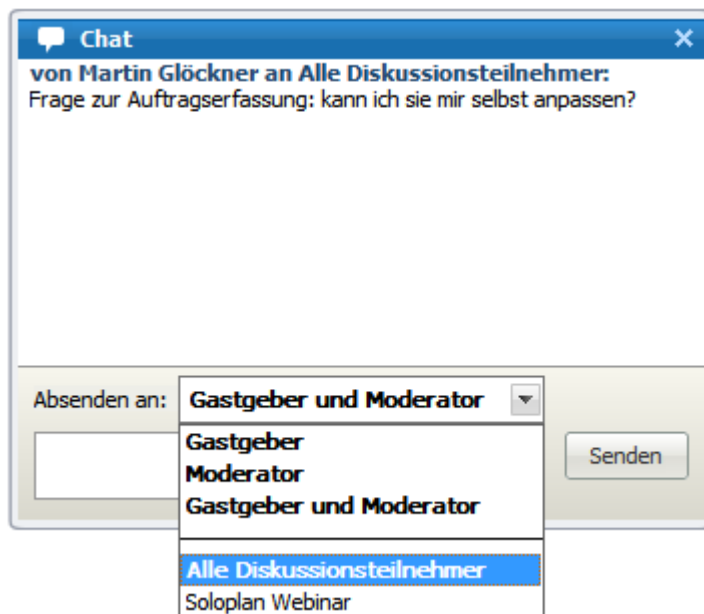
Chat
von Martin Glöckner an Alle Diskussionsteilnehmer:
Frage zur Auftragserfassung: kann ich sie mir selbst anpassen?

Absenden an: Gastgeber und Moderator

Gastgeber
Moderator
Gastgeber und Moderator

Alle Diskussionsteilnehmer
Soloplan Webinar

Senden